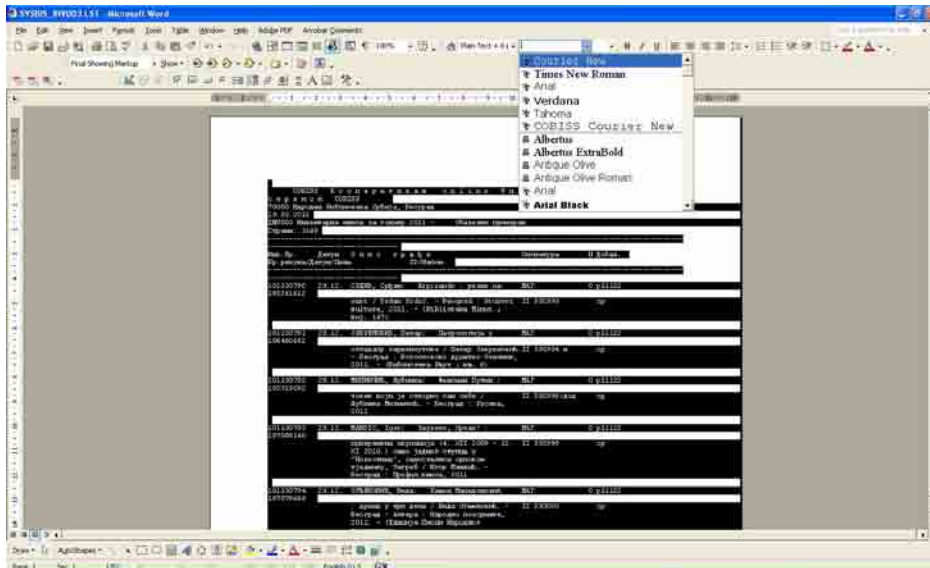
SYSBIS_INV0031.ST - Microsoft Word

File Edit View Insert Format Tools Table Window Help Adobe PDF Acrobat Comments

Final Showing Markup · Show ·

Courier New
Times New Roman
Arial
Verdana
Tahoma
COBISS Courier New
Albertus
Albertus ExtraBold
Antique Olive
Antique Olive Roman
Arial
Arial Black

COBISS Кооперативни онлајн би
Народна библиотека Србије, Београд
29.02.2012
Приновљена књига за годину 2011 - Обичан примерак
Страна: 2069

Инв.бр. Датум Опис грађе
Бр.рачуна/Датум/Линија

101330790 29.12. СТЕВИЋ, Србске: Кругови : роман по
195241612
eant / Србске Вукић. - Београд : Службени гласник, 2011. - (Библиотека Хијат ; књ. 147)

101330791 29.12. ЈЕВТОВИЋ, Петар: Центростиху у
106486682
оседању / Петар Јевтовић. - Београд : Књижевно друштво Свевети, 2011. - (Библиотека Вуч ; књ. 6)

101330792 29.12. МИЛИСАВ, Љубинка: Финални путник :
107310092
човек који је отворио сам себе / Љубинка Милановић. - Београд : Прометеј, 2011

101330793 29.12. МАНОЈС, Ілес: Заузете, Ірене!
107086160
предавачка ипрокатна (4. XII 2009 - 31. XI 2010.) : неке задње студије у "Колаконецу", садржаније прилоши ... Загреб / Илор Римина. - Београд : Профил књига, 2011

101330794 29.12. СРБЉАНОВИЋ, Зиња: Јави Пешакиновић
107076888
... дрвне у при доне / Зиња Пешановић. - Београд : Импера : Народна поломорина, 2011. - (Едиција Песме Народне)

Draw · AutoShapes ·